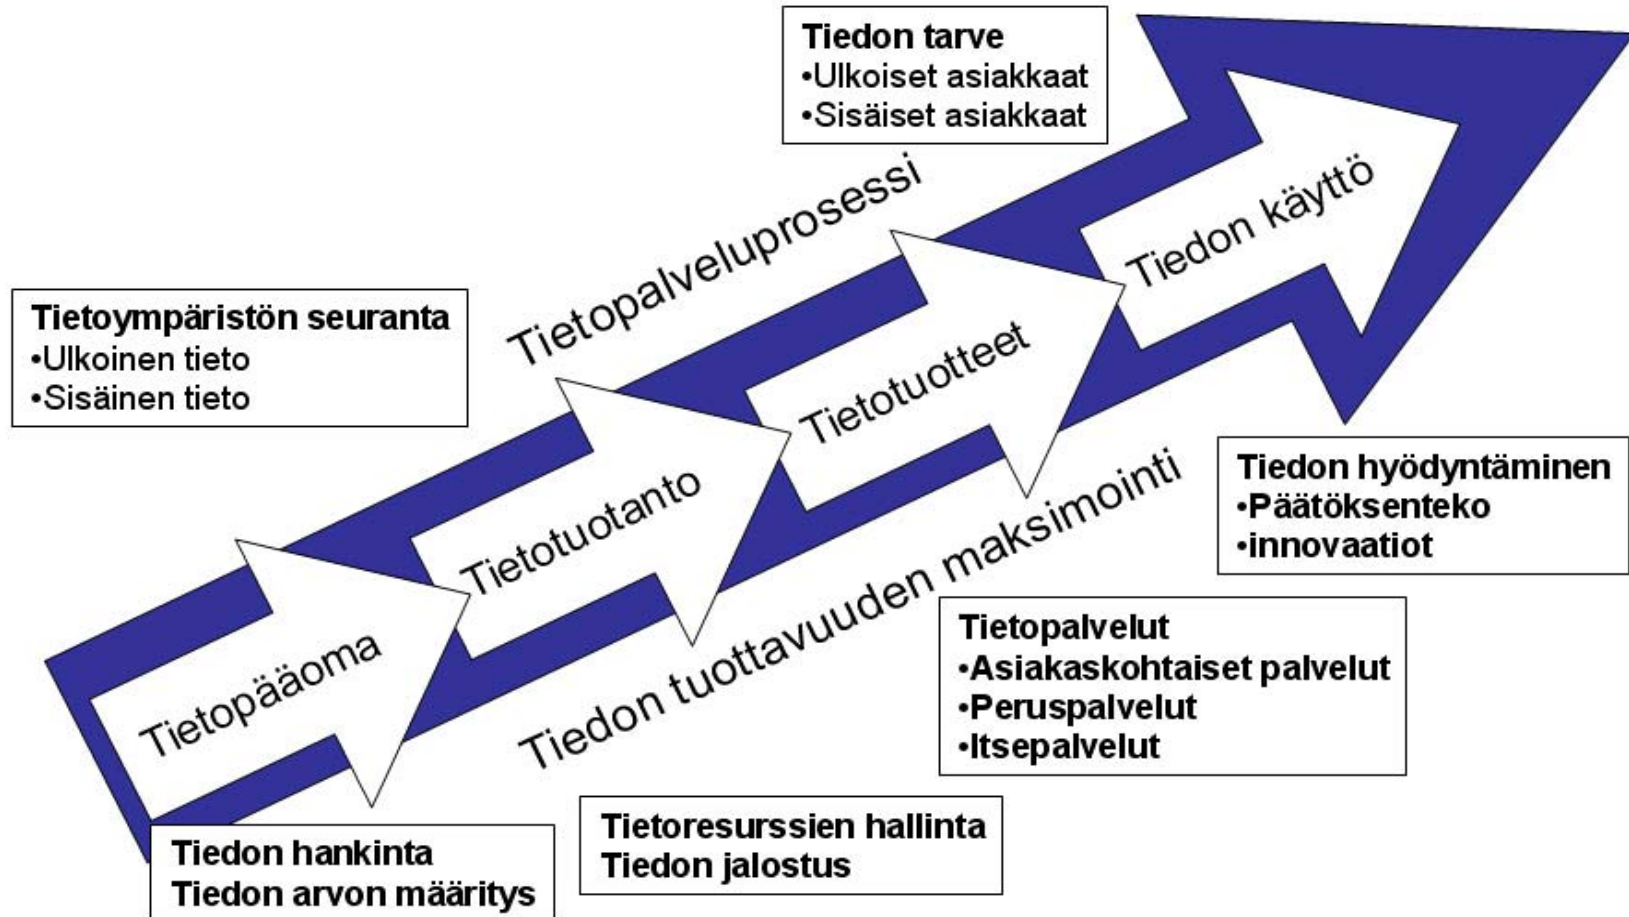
Tiedon tarve
•Ulkoiset asiakkaat
•Sisäiset asiakkaat

Tietoympäristön seuranta
•Ulkoinen tieto
•Sisäinen tieto

Tietopalveluprosessi

Tietopääoma

Tietotuotanto

Tietotuotteet

Tiedon käyttö

Tiedon tuottavuuden maksimointi

Tiedon hyödyntäminen
•Päätöksenteko
•innovaatiot

Tietopalvelut
•Asiakaskohtaiset palvelut
•Peruspalvelut
•Itsepalvelut

Tiedon hankinta
Tiedon arvon määritys

Tietoresurssien hallinta
Tiedon jalostus